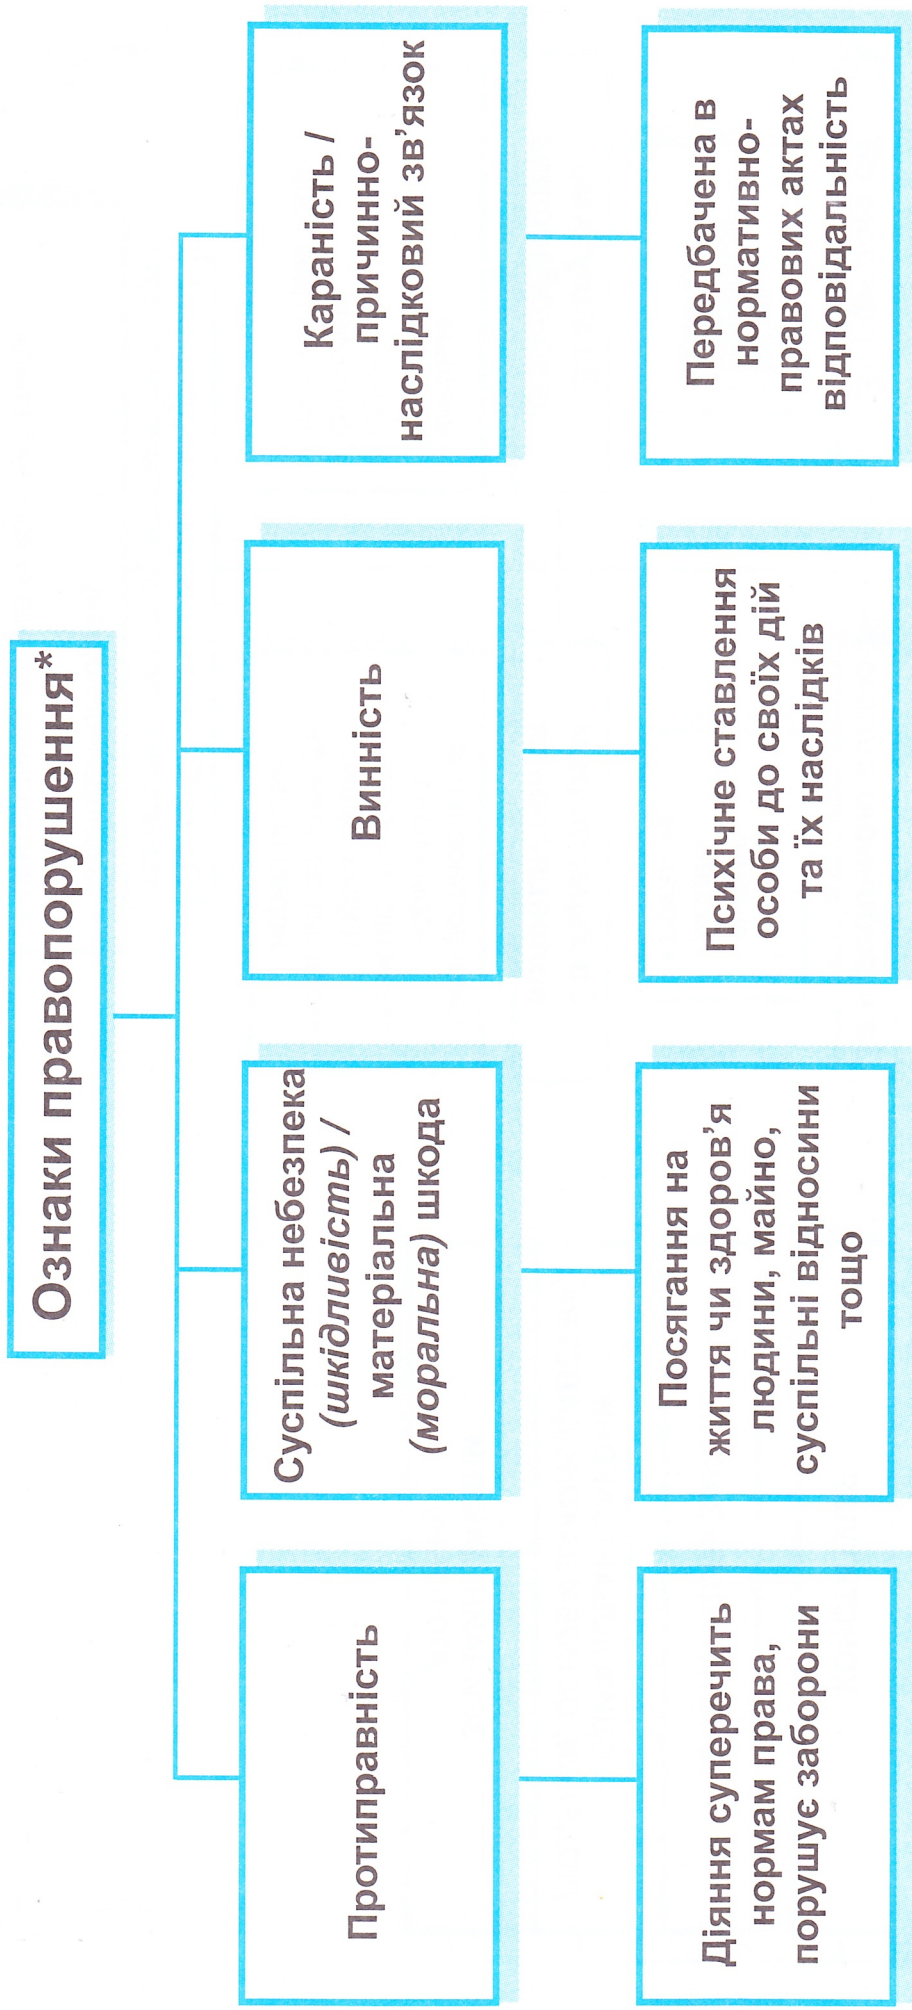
Ознаки правопорушення*

Протиправність

Суспільна небезпека (*шкідливість*) / матеріальна (*моральна*) шкода

Винність

Караність / причинно-наслідковий зв'язок

Діяння суперечить нормам права, порушує заборони

Посягання на життя чи здоров'я людини, майно, суспільні відносини тощо

Психічне ставлення особи до своїх дій та їх наслідків

Передбачена в нормативно-правових актах відповідальність